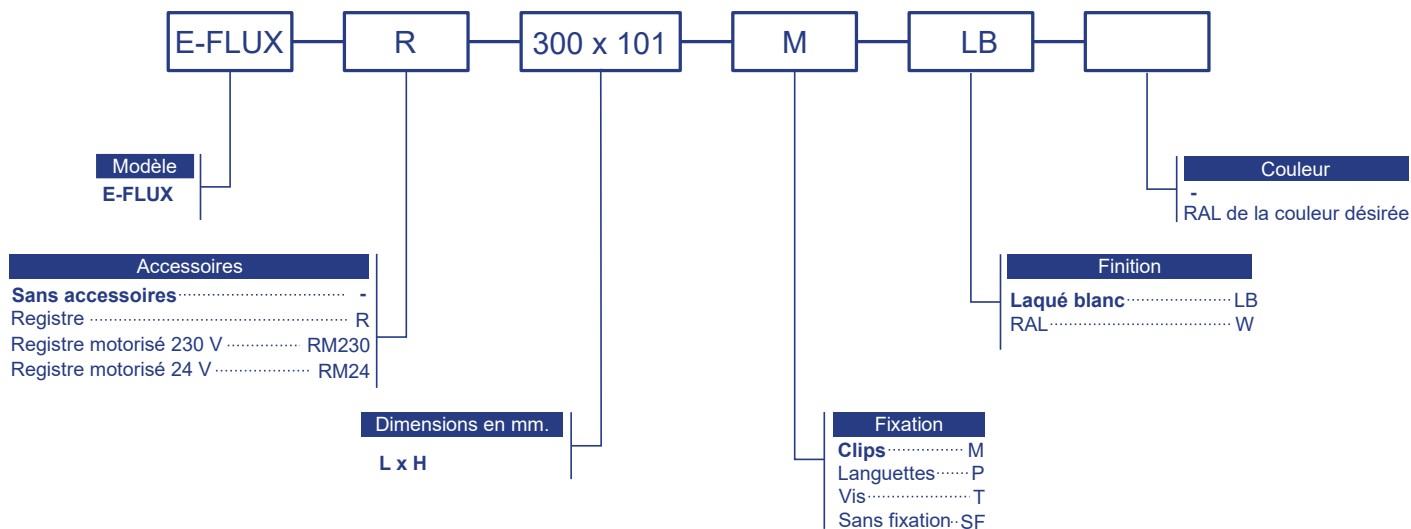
E-FLUX — R — 300 x 101 — M — LB —

Modèle
E-FLUX

Accessoires
Sans accessoires ............ -
Registre ............ R
Registre motorisé 230 V ............ RM230
Registre motorisé 24 V ............ RM24

Dimensions en mm.
L x H

Fixation
Clips ............ M
Languettes ............ P
Vis ............ T
Sans fixation ............ SF

Finition
Laqué blanc ............ LB
RAL ............ W

Couleur
-
RAL de la couleur désirée